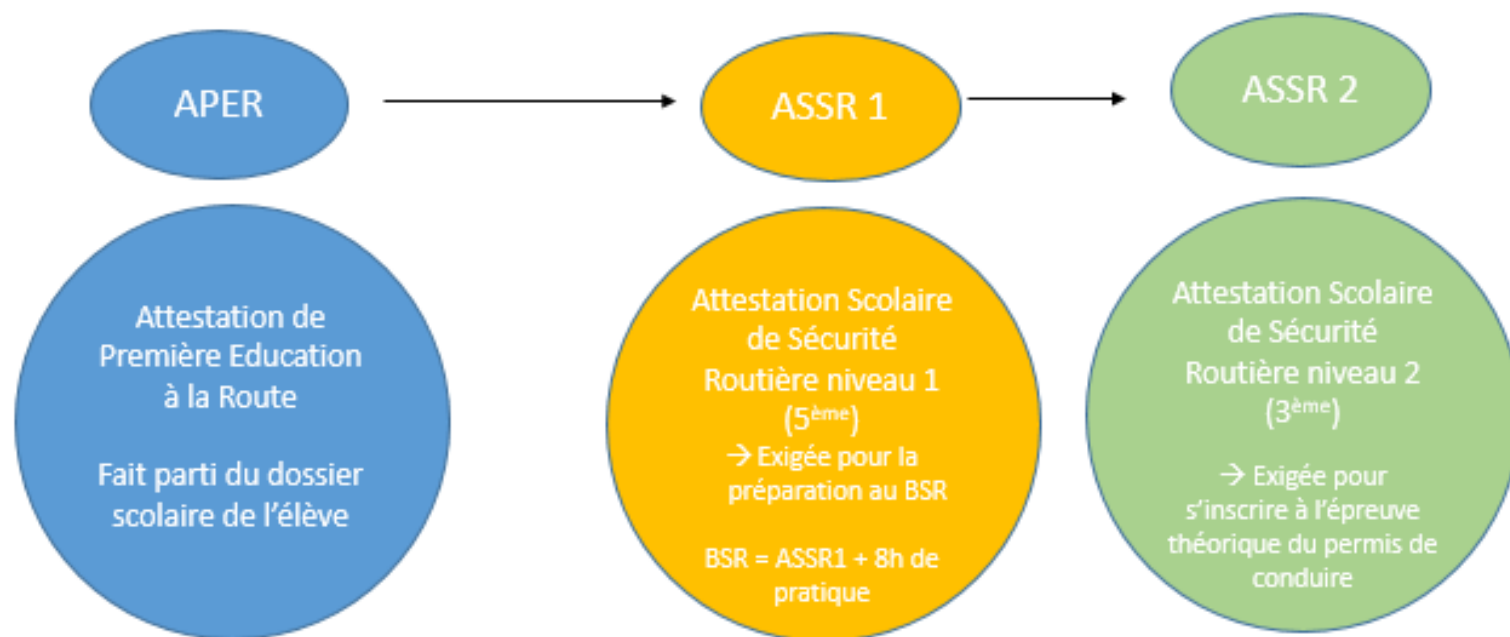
APER

ASSR 1

ASSR 2

Attestation de Première Education à la Route

Fait parti du dossier scolaire de l'élève

Attestation Scolaire de Sécurité Routière niveau 1 (5$^{ème}$)

→ Exigée pour la préparation au BSR

BSR = ASSR1 + 8h de pratique

Attestation Scolaire de Sécurité Routière niveau 2 (3$^{ème}$)

→ Exigée pour s'inscrire à l'épreuve théorique du permis de conduire